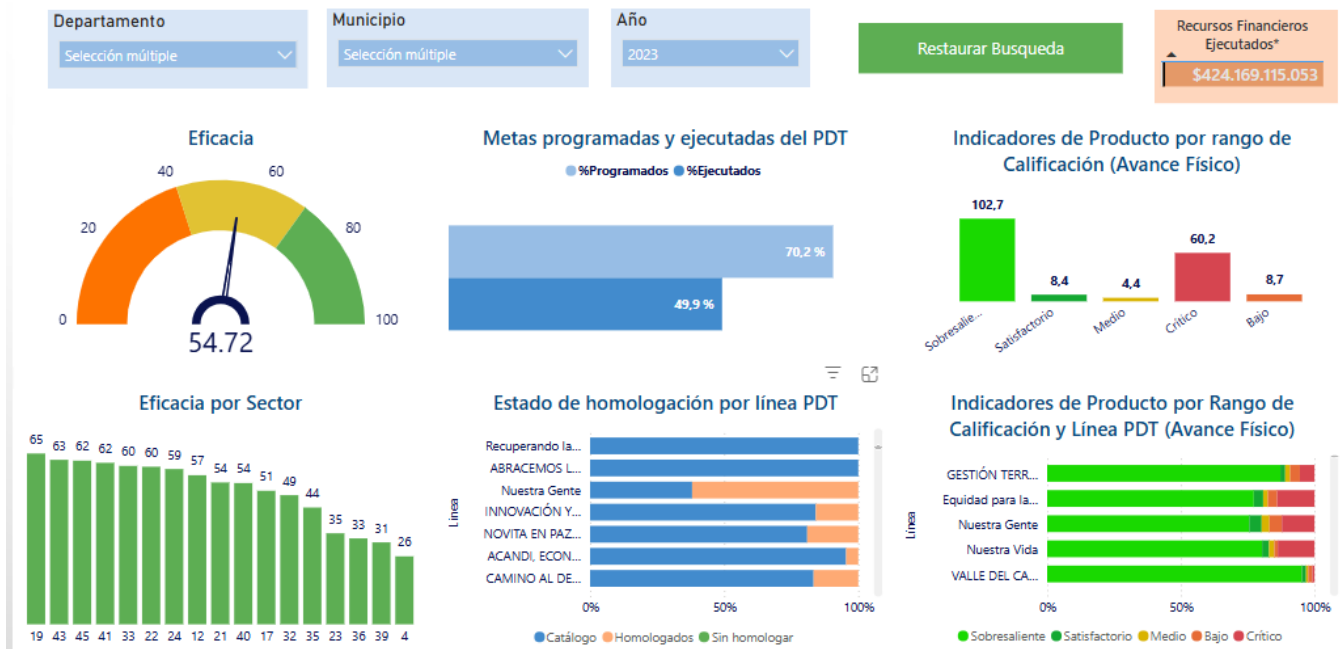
Departamento
Selección múltiple

Municipio
Selección múltiple

Año
2023

Restaurar Busqueda

Recursos Financieros Ejecutados*
$424.169.115.053

Eficacia
0
20
40
60
80
100
54.72

Metas programadas y ejecutadas del PDT
%Programados %Ejecutados
70,2 %
49,9 %

Indicadores de Producto por rango de Calificación (Avance Físico)
102,7
8,4
4,4
60,2
8,7
Sobresalie...
Satisfactorio
Medio
Crítico
Bajo

Eficacia por Sector
65 63 62 62 60 60 59 57 54 54 51 49 44 35 33 31 26
19 43 45 41 33 22 24 12 21 40 17 32 35 23 36 39 4

Estado de homologación por línea PDT
Línea
Recuperando la...
ABRACEMOS L...
Nuestra Gente
INNOVACIÓN Y...
NOVITA EN PAZ...
ACANDI, ECON...
CAMINO AL DE...
0%
50%
100%
Catálogo Homologados Sin homologar

Indicadores de Producto por Rango de Calificación y Línea PDT (Avance Físico)
Línea
GESTIÓN TERR...
Equidad para la...
Nuestra Gente
Nuestra Vida
VALLE DEL CA...
0%
50%
100%
Sobresaliente Satisfactorio Medio Bajo Crítico